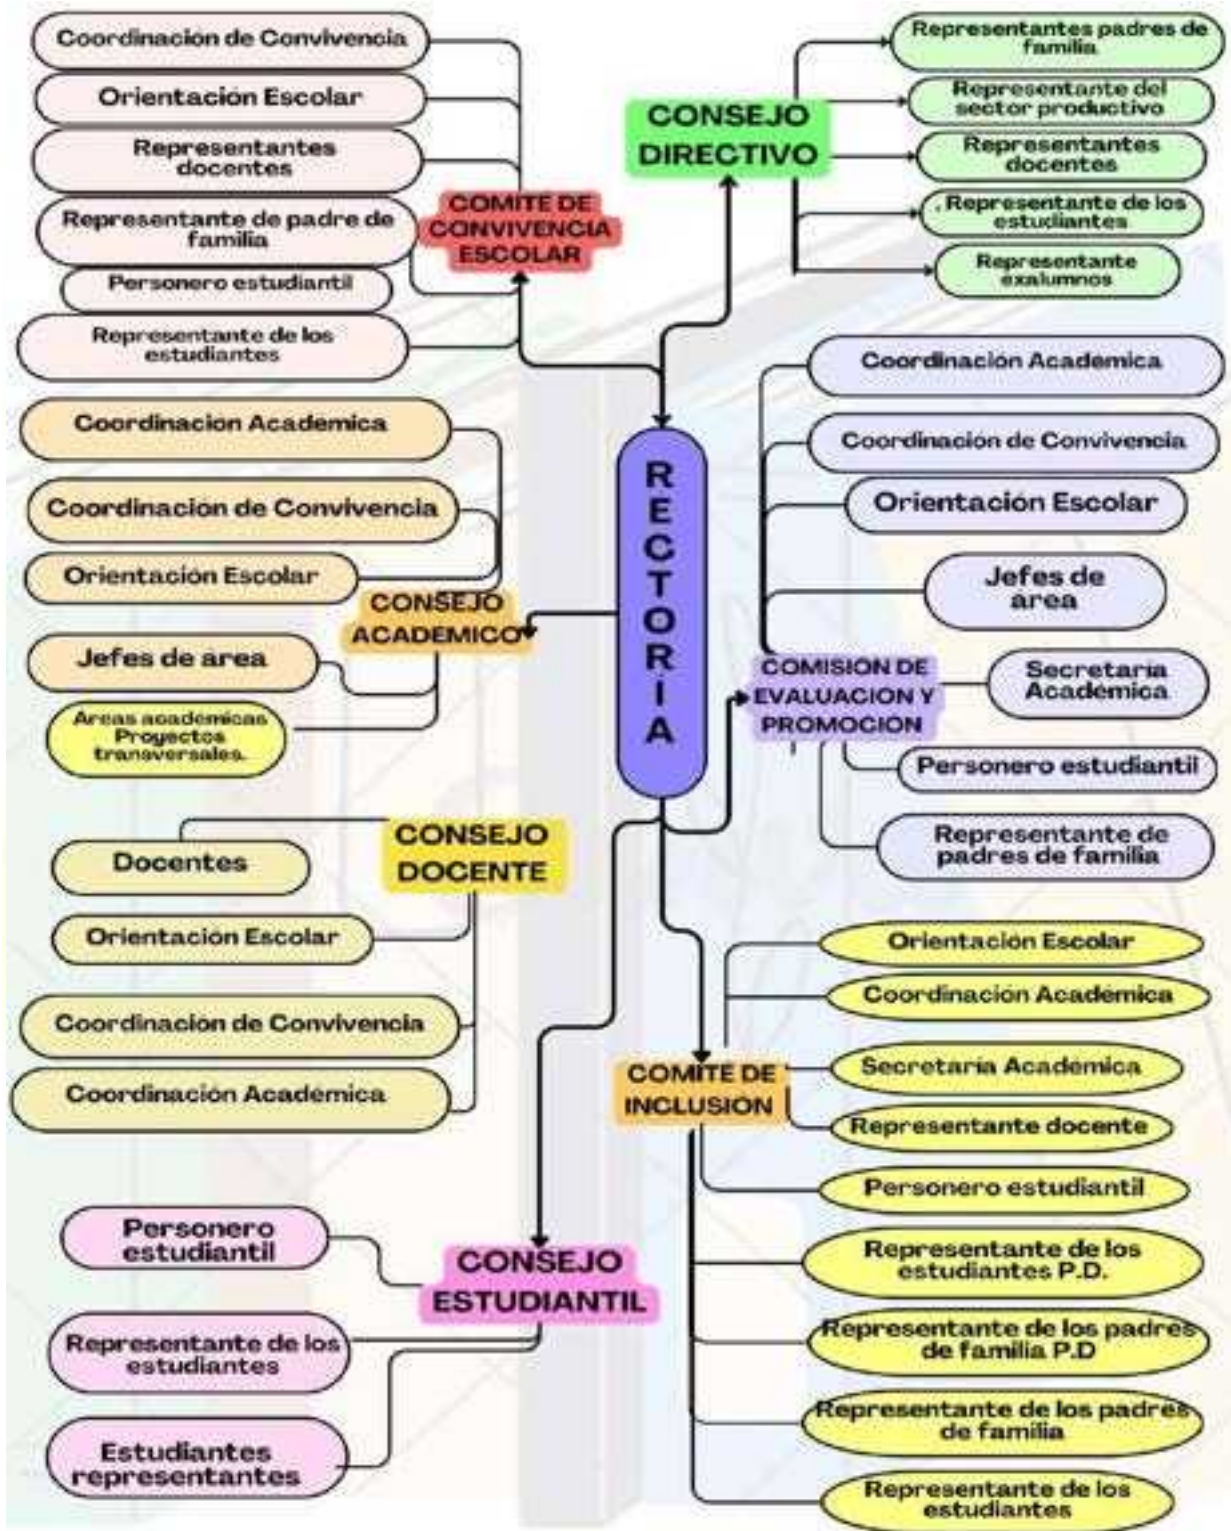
Coordinación de Convivencia
Orientación Escolar
Representantes docentes
Representante de padre de familia
Personero estudiantil
Representante de los estudiantes

COMITE DE CONVIVENCIA ESCOLAR

CONSEJO DIRECTIVO

Representantes padres de familia
Representante del sector productivo
Representantes docentes
. Representante de los estudiantes
Representante exalumnos

Coordinacion Academica
Coordinacion de Convivencia
Orientación Escolar
CONSEJO ACADEMICO
Jefes de area
Areas academicas Proyectos transversales.

RECTORIA

Coordinación Academica
Coordinación de Convivencia
Orientación Escolar
Jefes de área
COMISION DE EVALUACION Y PROMOCION
Secretaria Académica
Personero estudiantil
Representante de padres de familia

CONSEJO DOCENTE
Docentes
Orientación Escolar
Coordinacion de Convivencia
Coordinación Académica

Orientación Escolar
Coordinación Académica
COMITE DE INCLUSION
Secretaria Academica
Representante docente
Personero estudiantil
Representante de los estudiantes P.D.
Representante de los padres de familia P.D
Representante de los padres de familia
Representante de los estudiantes

Personero estudiantil
CONSEJO ESTUDIANTIL
Representante de los estudiantes
Estudiantes representantes